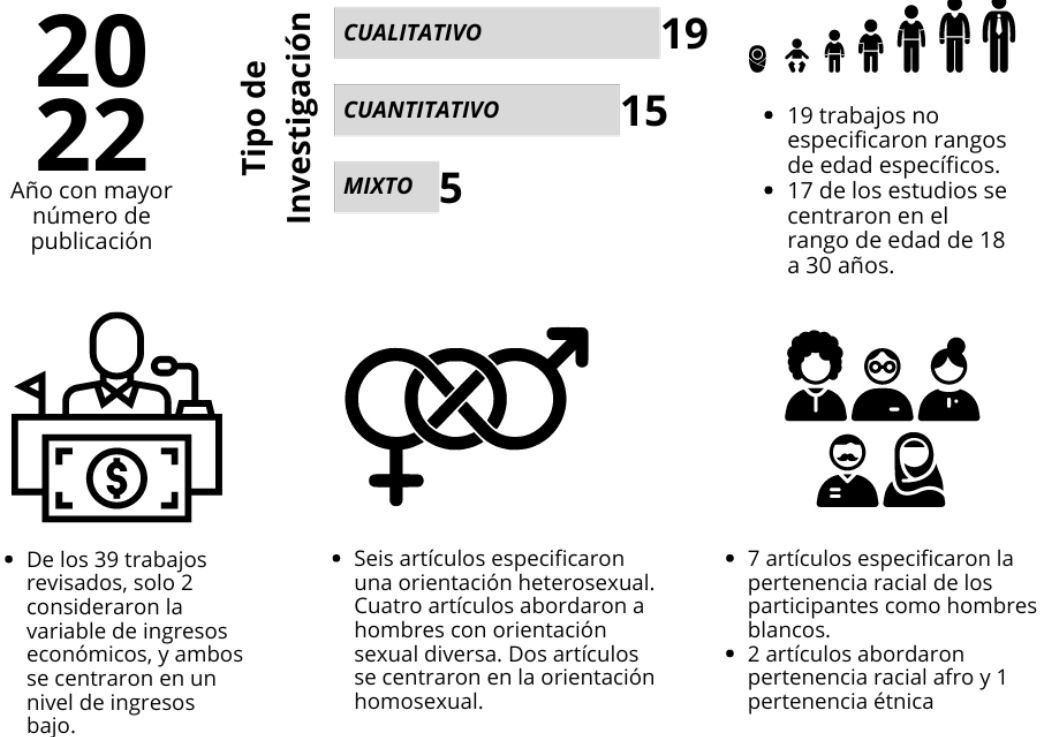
20
22
Año con mayor número de publicación

Tipo de Investigación

CUALITATIVO 19

CUANTITATIVO 15

MIXTO 5

- 19 trabajos no especificaron rangos de edad específicos.
- 17 de los estudios se centraron en el rango de edad de 18 a 30 años.

- De los 39 trabajos revisados, solo 2 consideraron la variable de ingresos económicos, y ambos se centraron en un nivel de ingresos bajo.

- Seis artículos especificaron una orientación heterosexual. Cuatro artículos abordaron a hombres con orientación sexual diversa. Dos artículos se centraron en la orientación homosexual.

- 7 artículos especificaron la pertenencia racial de los participantes como hombres blancos.
- 2 artículos abordaron pertenencia racial afro y 1 pertenencia étnica